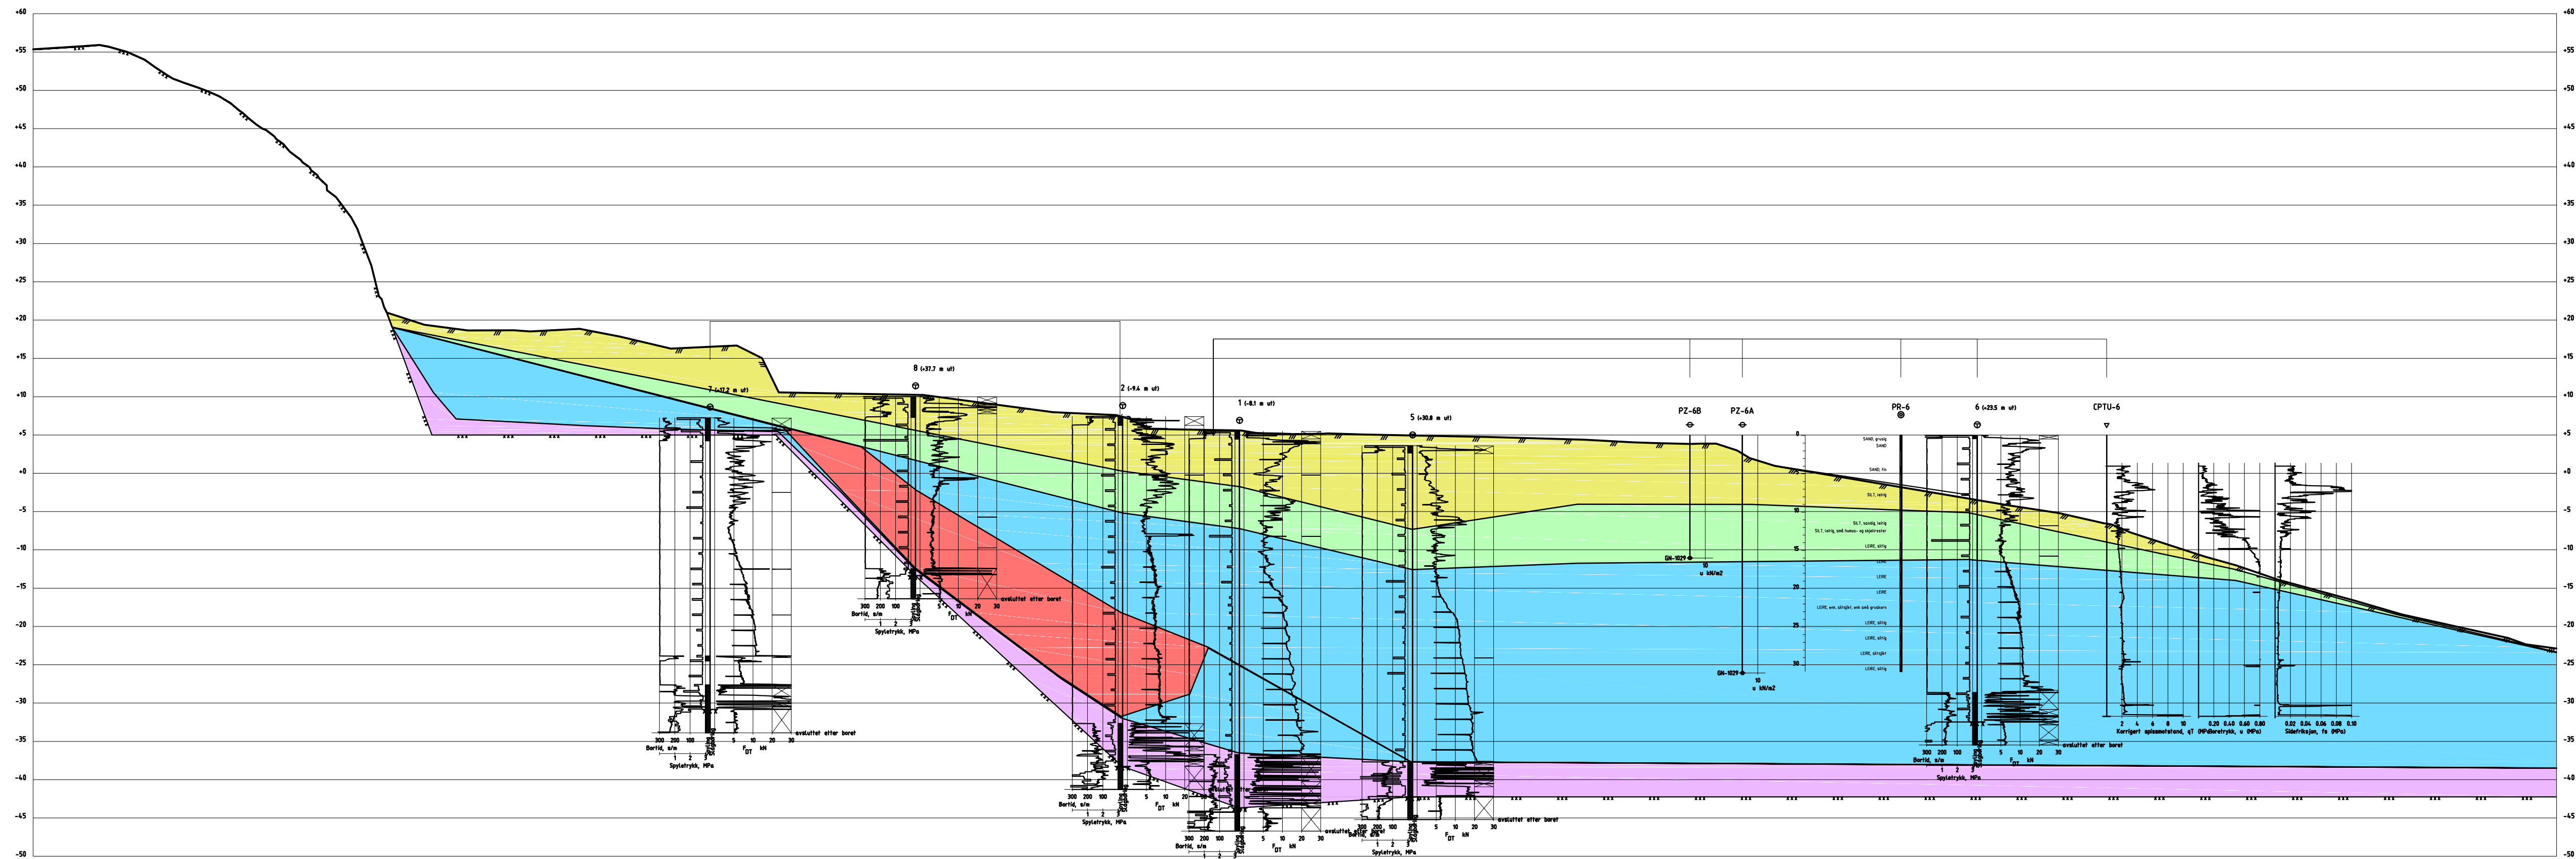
+60
+55
+50
+45
+40
+35
+30
+25
+20
+15
+10
+5
+0
-5
-10
-15
-20
-25
-30
-35
-40
-45
-50

7 (+17.2 m uf)
8 (+37.7 m uf)
2 (+9.6 m uf)
1 (+8.1 m uf)
5 (+30.8 m uf)
PZ-6B
PZ-6A
PR-6
6 (+23.5 m uf)
CPTU-6

avsluttet etter boret
300 200 100
Bortid, s/m
1 2 3
Spyletrykk, MPa
5 10 20 30
$F_{DT}$ kN

GH-1029
10
u kN/m2

SAND, grusig
SAND
SAND, fin
SILT, leirig
SILT, sandig, leirig
SILT, leirig, små humus- og skjellrester
LEIRE, siltig
LEIRE
LEIRE
LEIRE
LEIRE, sen. siltlagk, enk små gruskorn
LEIRE, siltig
LEIRE, siltig
LEIRE, siltigkr
LEIRE, siltig

2 4 6 8 10
Korrigert spissmotstand, qT (MPa)
0.20 0.40 0.60 0.80
Poretrykk, u (MPa)
0.02 0.04 0.06 0.08 0.10
Sidefriksjon, fs (MPa)